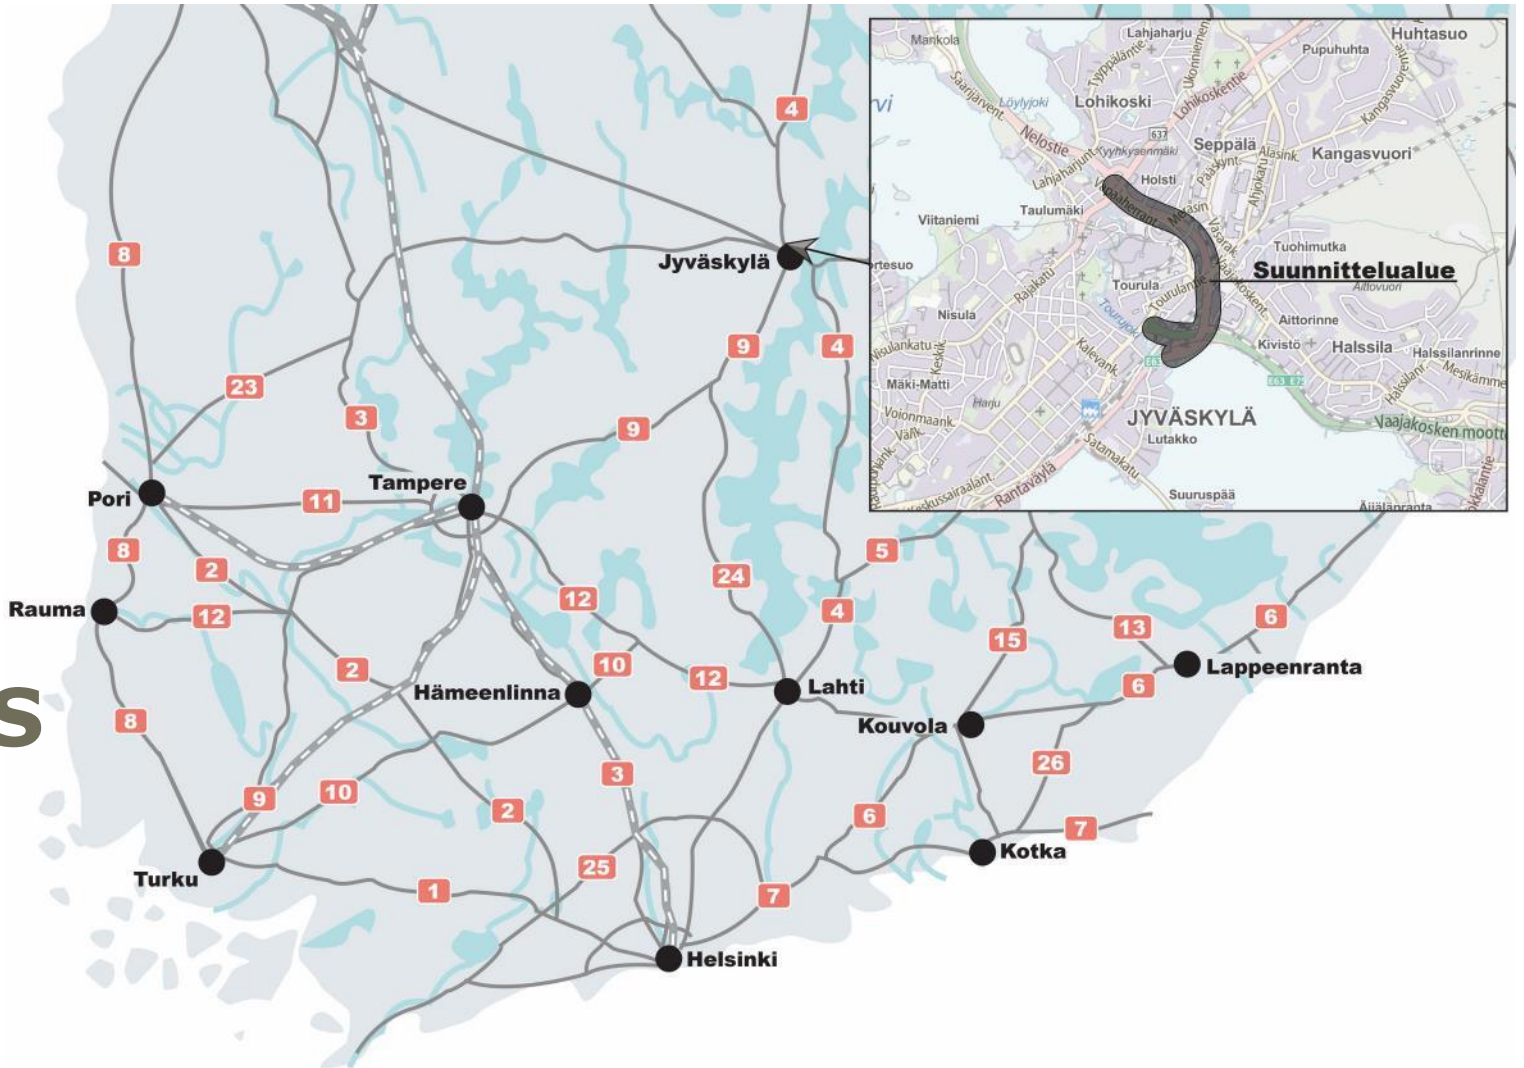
4
8
Jyväskylä
9
4
23
3
9
Pori
Tampere
11
8
2
24
5
Rauma
12
12
4
6
15
13
Lappeenranta
2
10
12
Lahti
6
S
Hämeenlinna
Kouvola
8
3
26
9
10
2
6
7
Kotka
Turku
1
25
7
Helsinki

Mankola
Lahjaharju
Ukonniemi
Huhtasuo
Pupuhuhta
Saarijärvent.
Tyyppälänt.
Lohikoskentie
Kangasvuorentie
Löylyjoki
Lohikoski
Nelostie
Kyyhkysenmäki
Seppälä
Alasink.
Kangasvuori
Lahjaharjunt.
Holsti
Ahjokatu
Vapaherrant.
Taulumäki
Viitaniemi
Tuohimutka
rtesuo
Tourula
Suunnittelualue
Ailovuori
Rajakatu
Nisula
Touruj.
Aittorinne
Kivistö
Halssila
Nisulankatu
Keskik.
Halssilanrinne
Kalevank.
Mesikämme
Mäki-Matti
Harju
Voionmaank.
JYVÄSKYLÄ
Vaajakosken moott
Lutakko
Satamakatu
Rantaväylä
Suuruspää
Äijälänranta